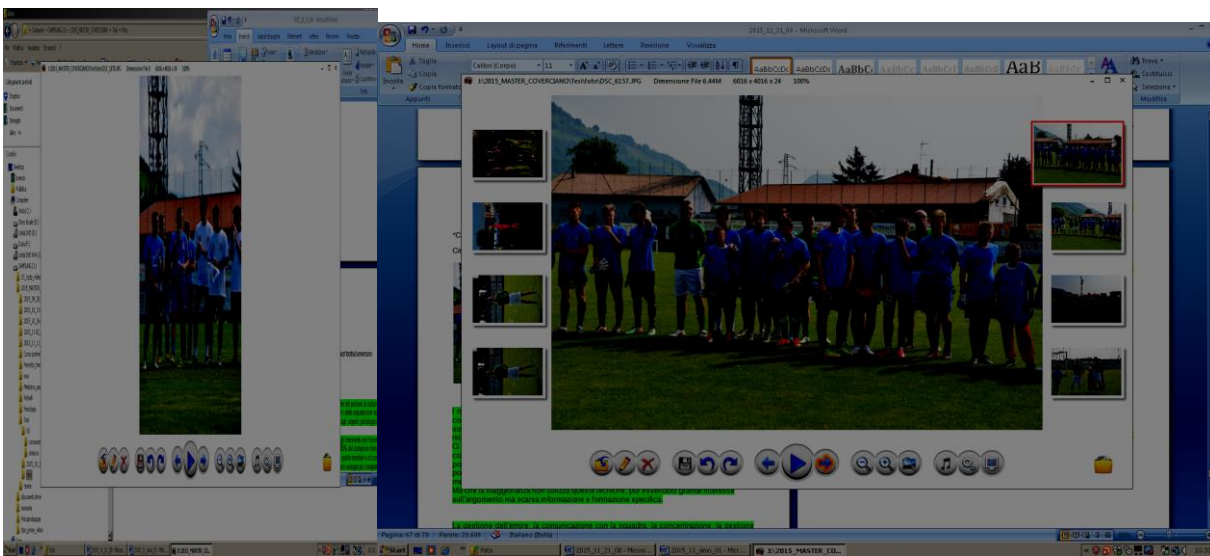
2015_11_21_09 - Microsoft Word

Home Inserisci Layout di pagina Riferimenti Lettere Revisione Visualizza

Taglia
Copia
Copia formato
Incolla
Appunti

Calibri (Corpo) 11

AaBbCcDc AaBbCcDc AaBbCc AaBbCc AaBbCcI AaBbCcI AaB AaBbCc

Trova
Sostituisci
Seleziona
Modifica

J:\2015_MASTER_COVERCIANO\Tesi\foto\DSC_6157.JPG Dimensione File 6.44M 6016 x 4016 x 24 100%

Ma che la maggioranza non utilizza queste tecniche, pur essendone grande interesse sull'argomento ma scarsa informazione e formazione specifica.

La gestione dell'ansia, la comunicazione con la squadra, la concentrazione, la gestione

Pagina: 67 di 78 Parole: 20.688 Italiano (Italia)

Start Foto 2015_11_21_09 - Micro... 2015_11_zeno_01 - Micr... J:\2015_MASTER_CO...